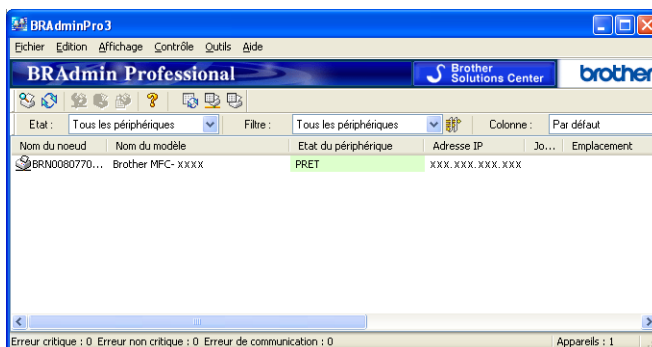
BRAdminPro3

Fichier Edition Affichage Contrôle Outils Aide

BRAdmin Professional

Brother Solutions Center

brother

Etat : Tous les périphériques Filtre : Tous les périphériques Colonne : Par défaut

| Nom du noeud | Nom du modèle | Etat du périphérique | Adresse IP | Jo... | Emplacement |
|---|---|---|---|---|---|
| BRN0080770... | Brother MFC- xxxx | PRET | xxx.xxx.xxx.xxx | | |

Erreur critique : 0 Erreur non critique : 0 Erreur de communication : 0 Appareils : 1